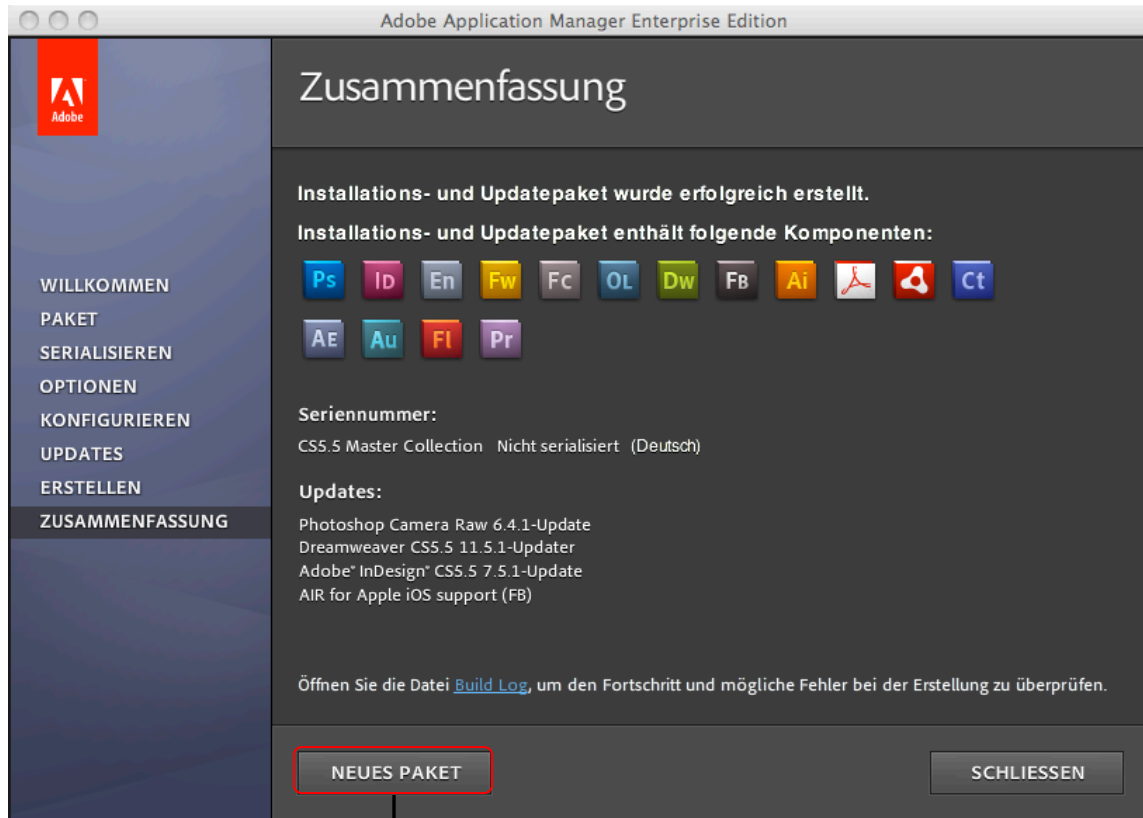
Adobe Application Manager Enterprise Edition

Adobe

Zusammenfassung

WILLKOMMEN
PAKET
SERIALISIEREN
OPTIONEN
KONFIGURIEREN
UPDATES
ERSTELLEN
ZUSAMMENFASSUNG

Installations- und Updatepaket wurde erfolgreich erstellt.

Installations- und Updatepaket enthält folgende Komponenten:

Ps Id En Fw Fc OL Dw FB Ai Ct

AE Au Fl Pr

Seriennummer:

CS5.5 Master Collection Nicht serialisiert (Deutsch)

Updates:

Photoshop Camera Raw 6.4.1-Update
Dreamweaver CS5.5 11.5.1-Updater
Adobe® InDesign® CS5.5 7.5.1-Update
AIR for Apple iOS support (FB)

Öffnen Sie die Datei Build Log, um den Fortschritt und mögliche Fehler bei der Erstellung zu überprüfen.

NEUES PAKET

SCHLIESSEN